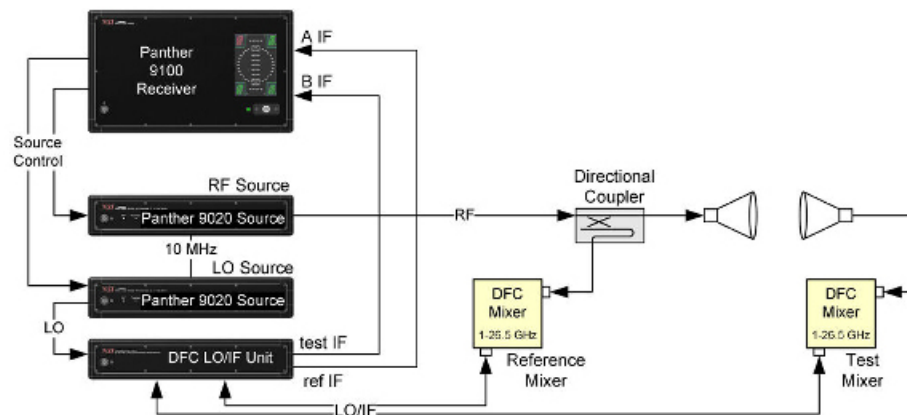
Panther 9100 Receiver

A IF

B IF

Source Control

RF Source

Panther 9020 Source

10 MHz

LO Source

Panther 9020 Source

LO

DFC LO/IF Unit

test IF

ref IF

RF

Directional Coupler

DFC Mixer 1-26.5 GHz

Reference Mixer

DFC Mixer 1-26.5 GHz

Test Mixer

LO/IF